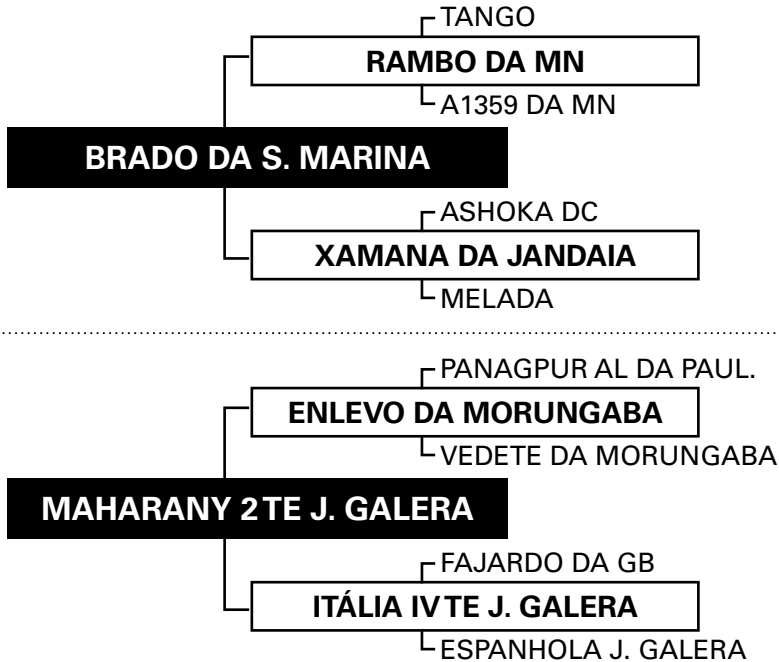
TANGO
RAMBO DA MN
A1359 DA MN
BRADO DA S. MARINA
ASHOKA DC
XAMANA DA JANDAIA
MELADA

PANAGPUR AL DA PAUL.
ENLEVO DA MORUNGABA
VEDETE DA MORUNGABA
MAHARANY 2 TE J. GALERA
FAJARDO DA GB
ITÁLIA IV TE J. GALERA
ESPANHOLA J. GALERA